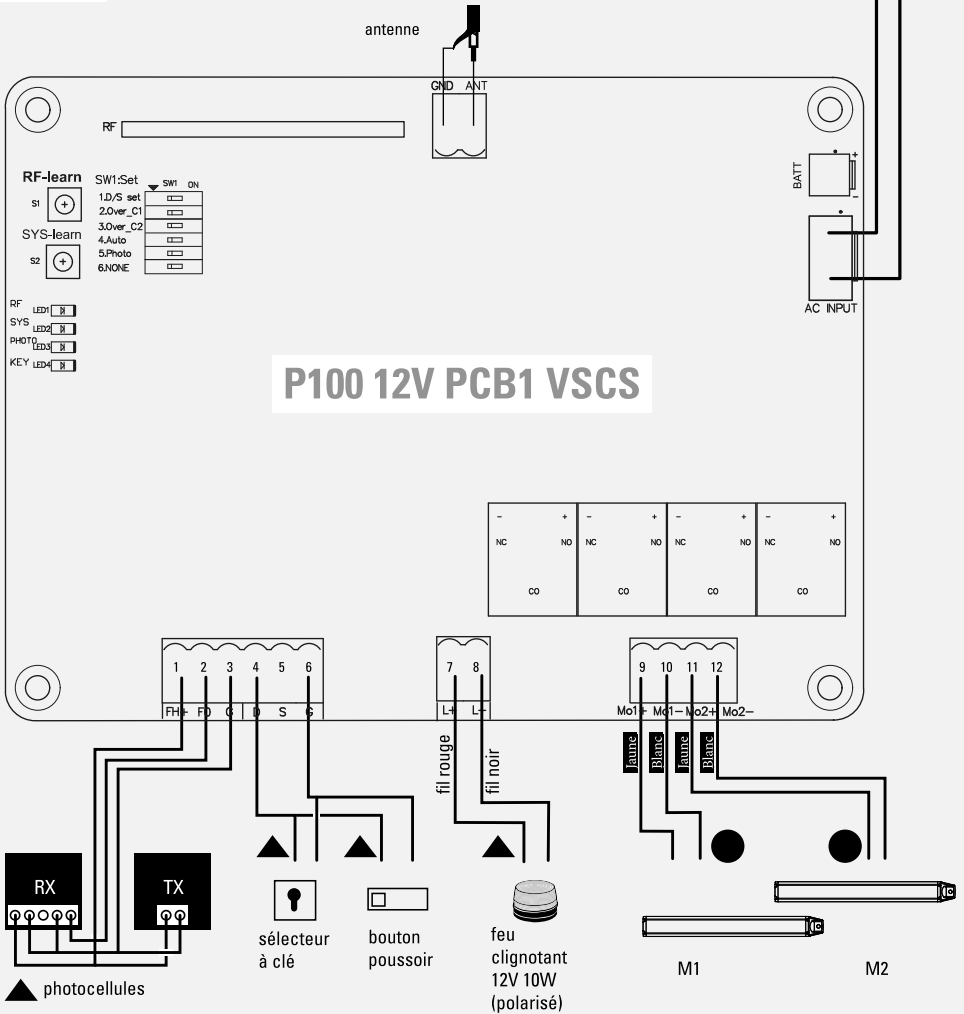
antenne

GND ANT

RF

BATT

AC INPUT

RF-learn
S1
SYS-learn
S2

SW1:Set SW1 ON
1.D/S set
2.Over_C1
3.Over_C2
4.Auto
5.Photo
6.NONE

RF LED1
SYS LED2
PHOTO LED3
KEY LED4

P100 12V PCB1 VSCS

| - + | - + | - + | - + |
|---|---|---|---|
| NC NO | NC NO | NC NO | NC NO |
| CO | CO | CO | CO |

1 2 3 4 5 6
FH+ FD G D S G

7 8
L+ L+

9 10 11 12
Mo1+ Mo1– Mo2+ Mo2–

fil rouge
fil noir

Jaune
Blanc
Jaune
Blanc

RX

TX

photocellules

sélecteur à clé

bouton poussoir

feu clignotant 12V 10W (polarisé)

M1

M2